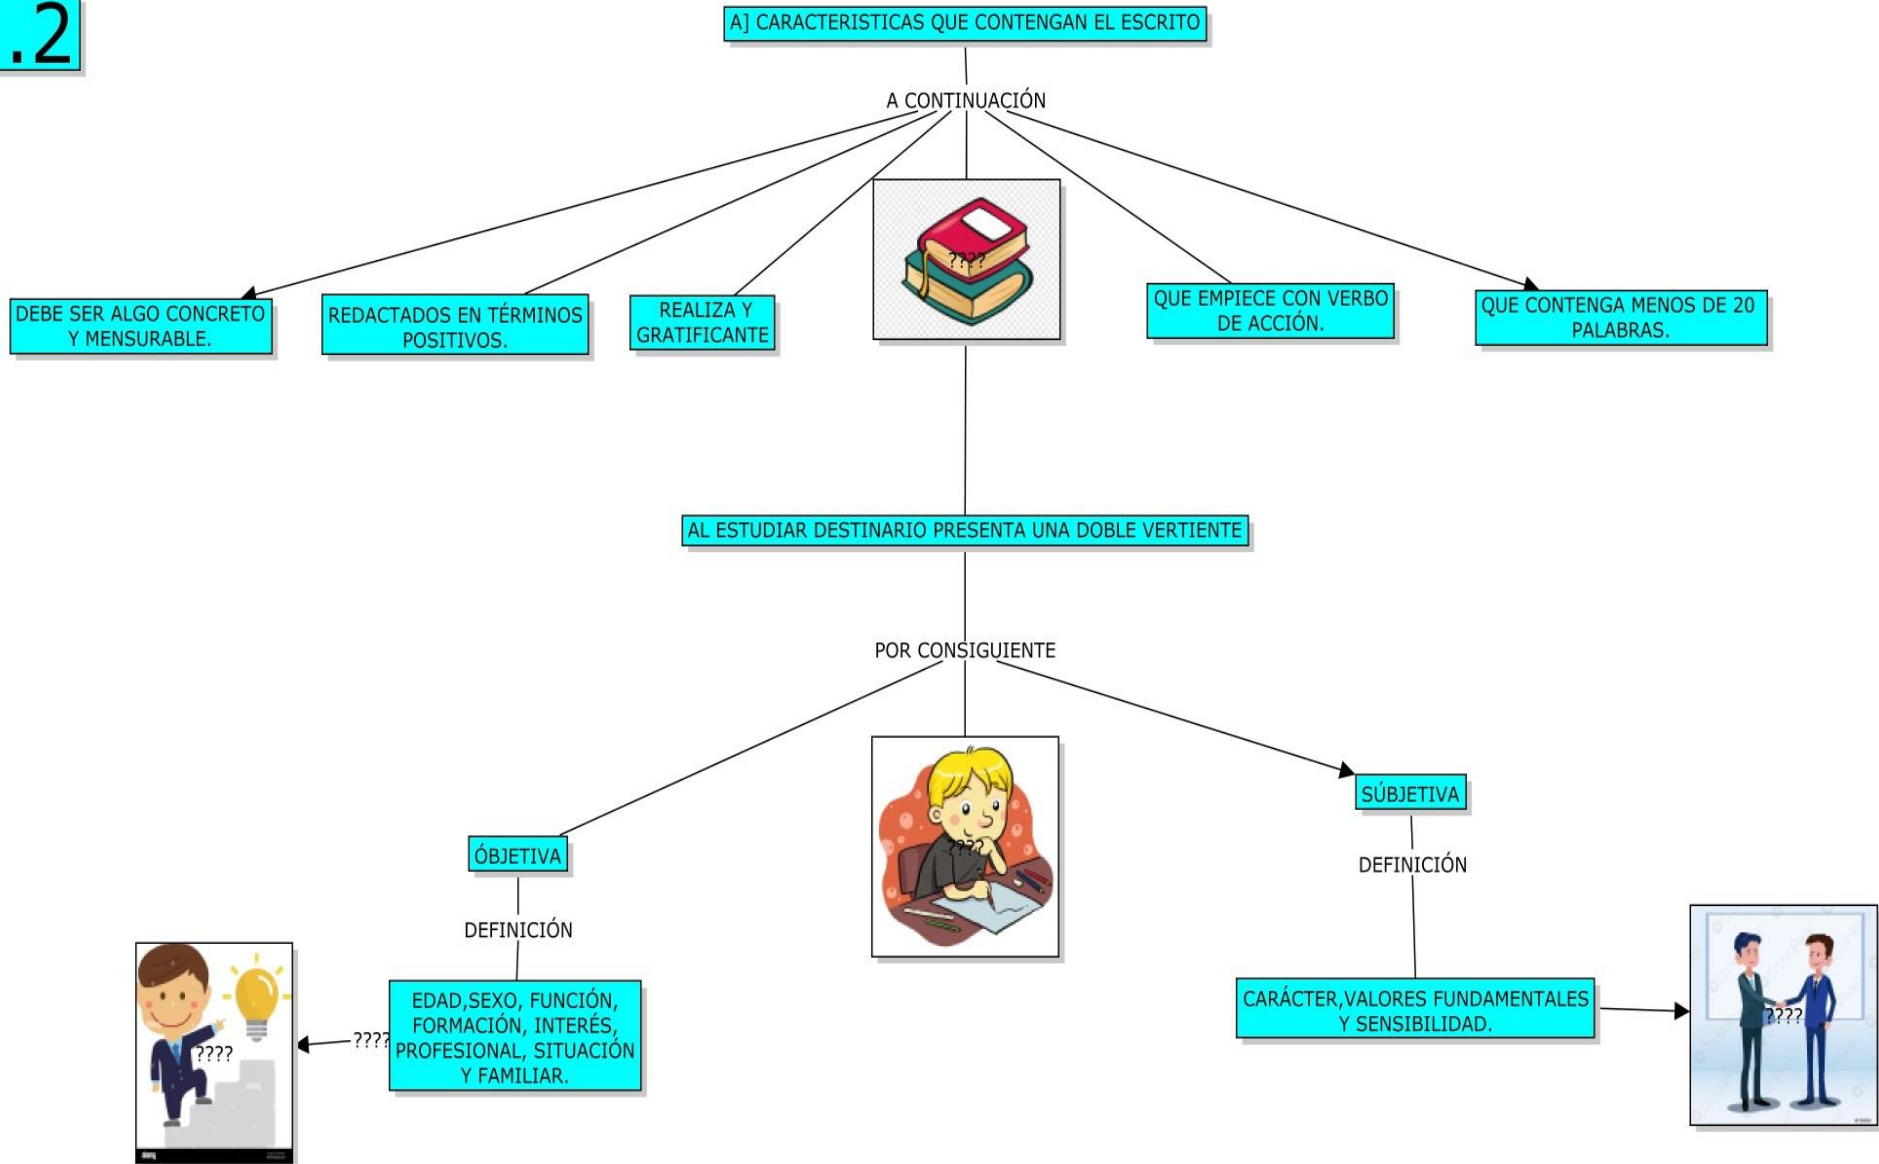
.2

A] CARACTERISTICAS QUE CONTENGAN EL ESCRITO

A CONTINUACIÓN

DEBE SER ALGO CONCRETO Y MENSURABLE.

REDACTADOS EN TÉRMINOS POSITIVOS.

REALIZA Y GRATIFICANTE

????

QUE EMPIECE CON VERBO DE ACCIÓN.

QUE CONTENGA MENOS DE 20 PALABRAS.

AL ESTUDIAR DESTINARIO PRESENTA UNA DOBLE VERTIENTE

POR CONSIGUIENTE

????

ÓBJETIVA

DEFINICIÓN

EDAD,SEXO, FUNCIÓN, FORMACIÓN, INTERÉS, PROFESIONAL, SITUACIÓN Y FAMILIAR.

????

????

SÚBJETIVA

DEFINICIÓN

CARÁCTER,VALORES FUNDAMENTALES Y SENSIBILIDAD.

????